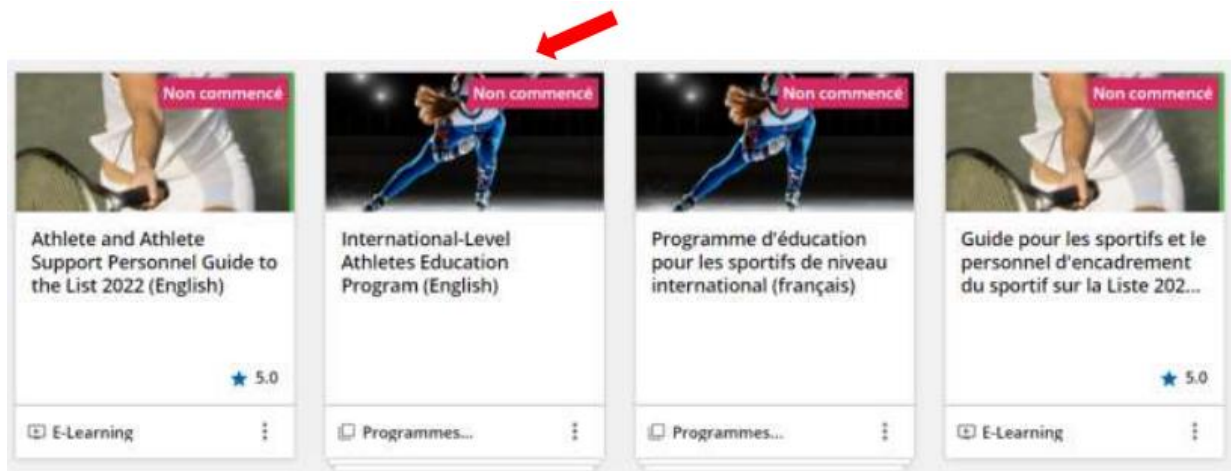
Non commencé

Athlete and Athlete Support Personnel Guide to the List 2022 (English)

5.0

E-Learning

Non commencé

International-Level Athletes Education Program (English)

Programmes...

Non commencé

Programme d'éducation pour les sportifs de niveau international (français)

Programmes...

Non commencé

Guide pour les sportifs et le personnel d'encadrement du sportif sur la Liste 202...

5.0

E-Learning